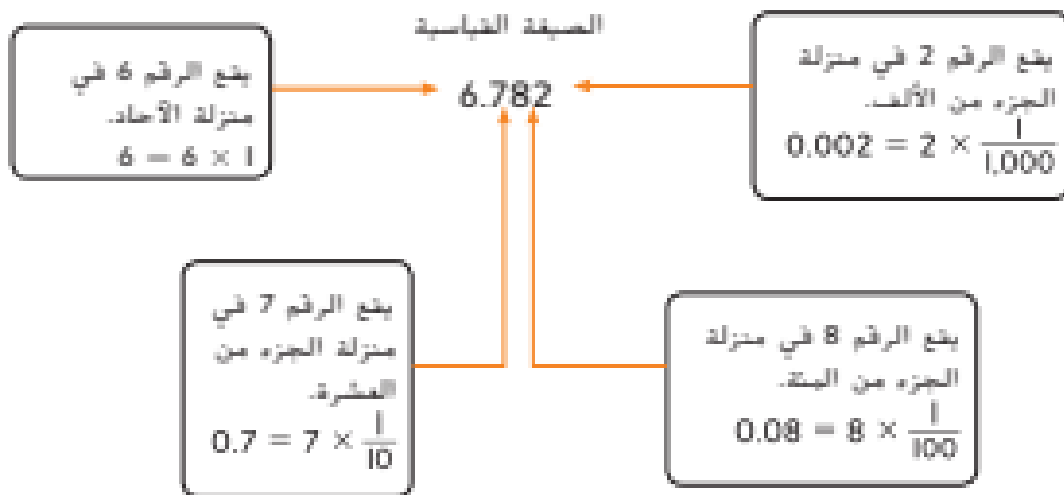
الصيغة القياسية

6.782

يقع الرقم 6 في منزلة الآحاد.
$6 = 6 \times 1$

يقع الرقم 2 في منزلة الجزء من الألف.
$0.002 = 2 \times \frac{1}{1,000}$

يقع الرقم 7 في منزلة الجزء من العشرة.
$0.7 = 7 \times \frac{1}{10}$

يقع الرقم 8 في منزلة الجزء من المئة.
$0.08 = 8 \times \frac{1}{100}$